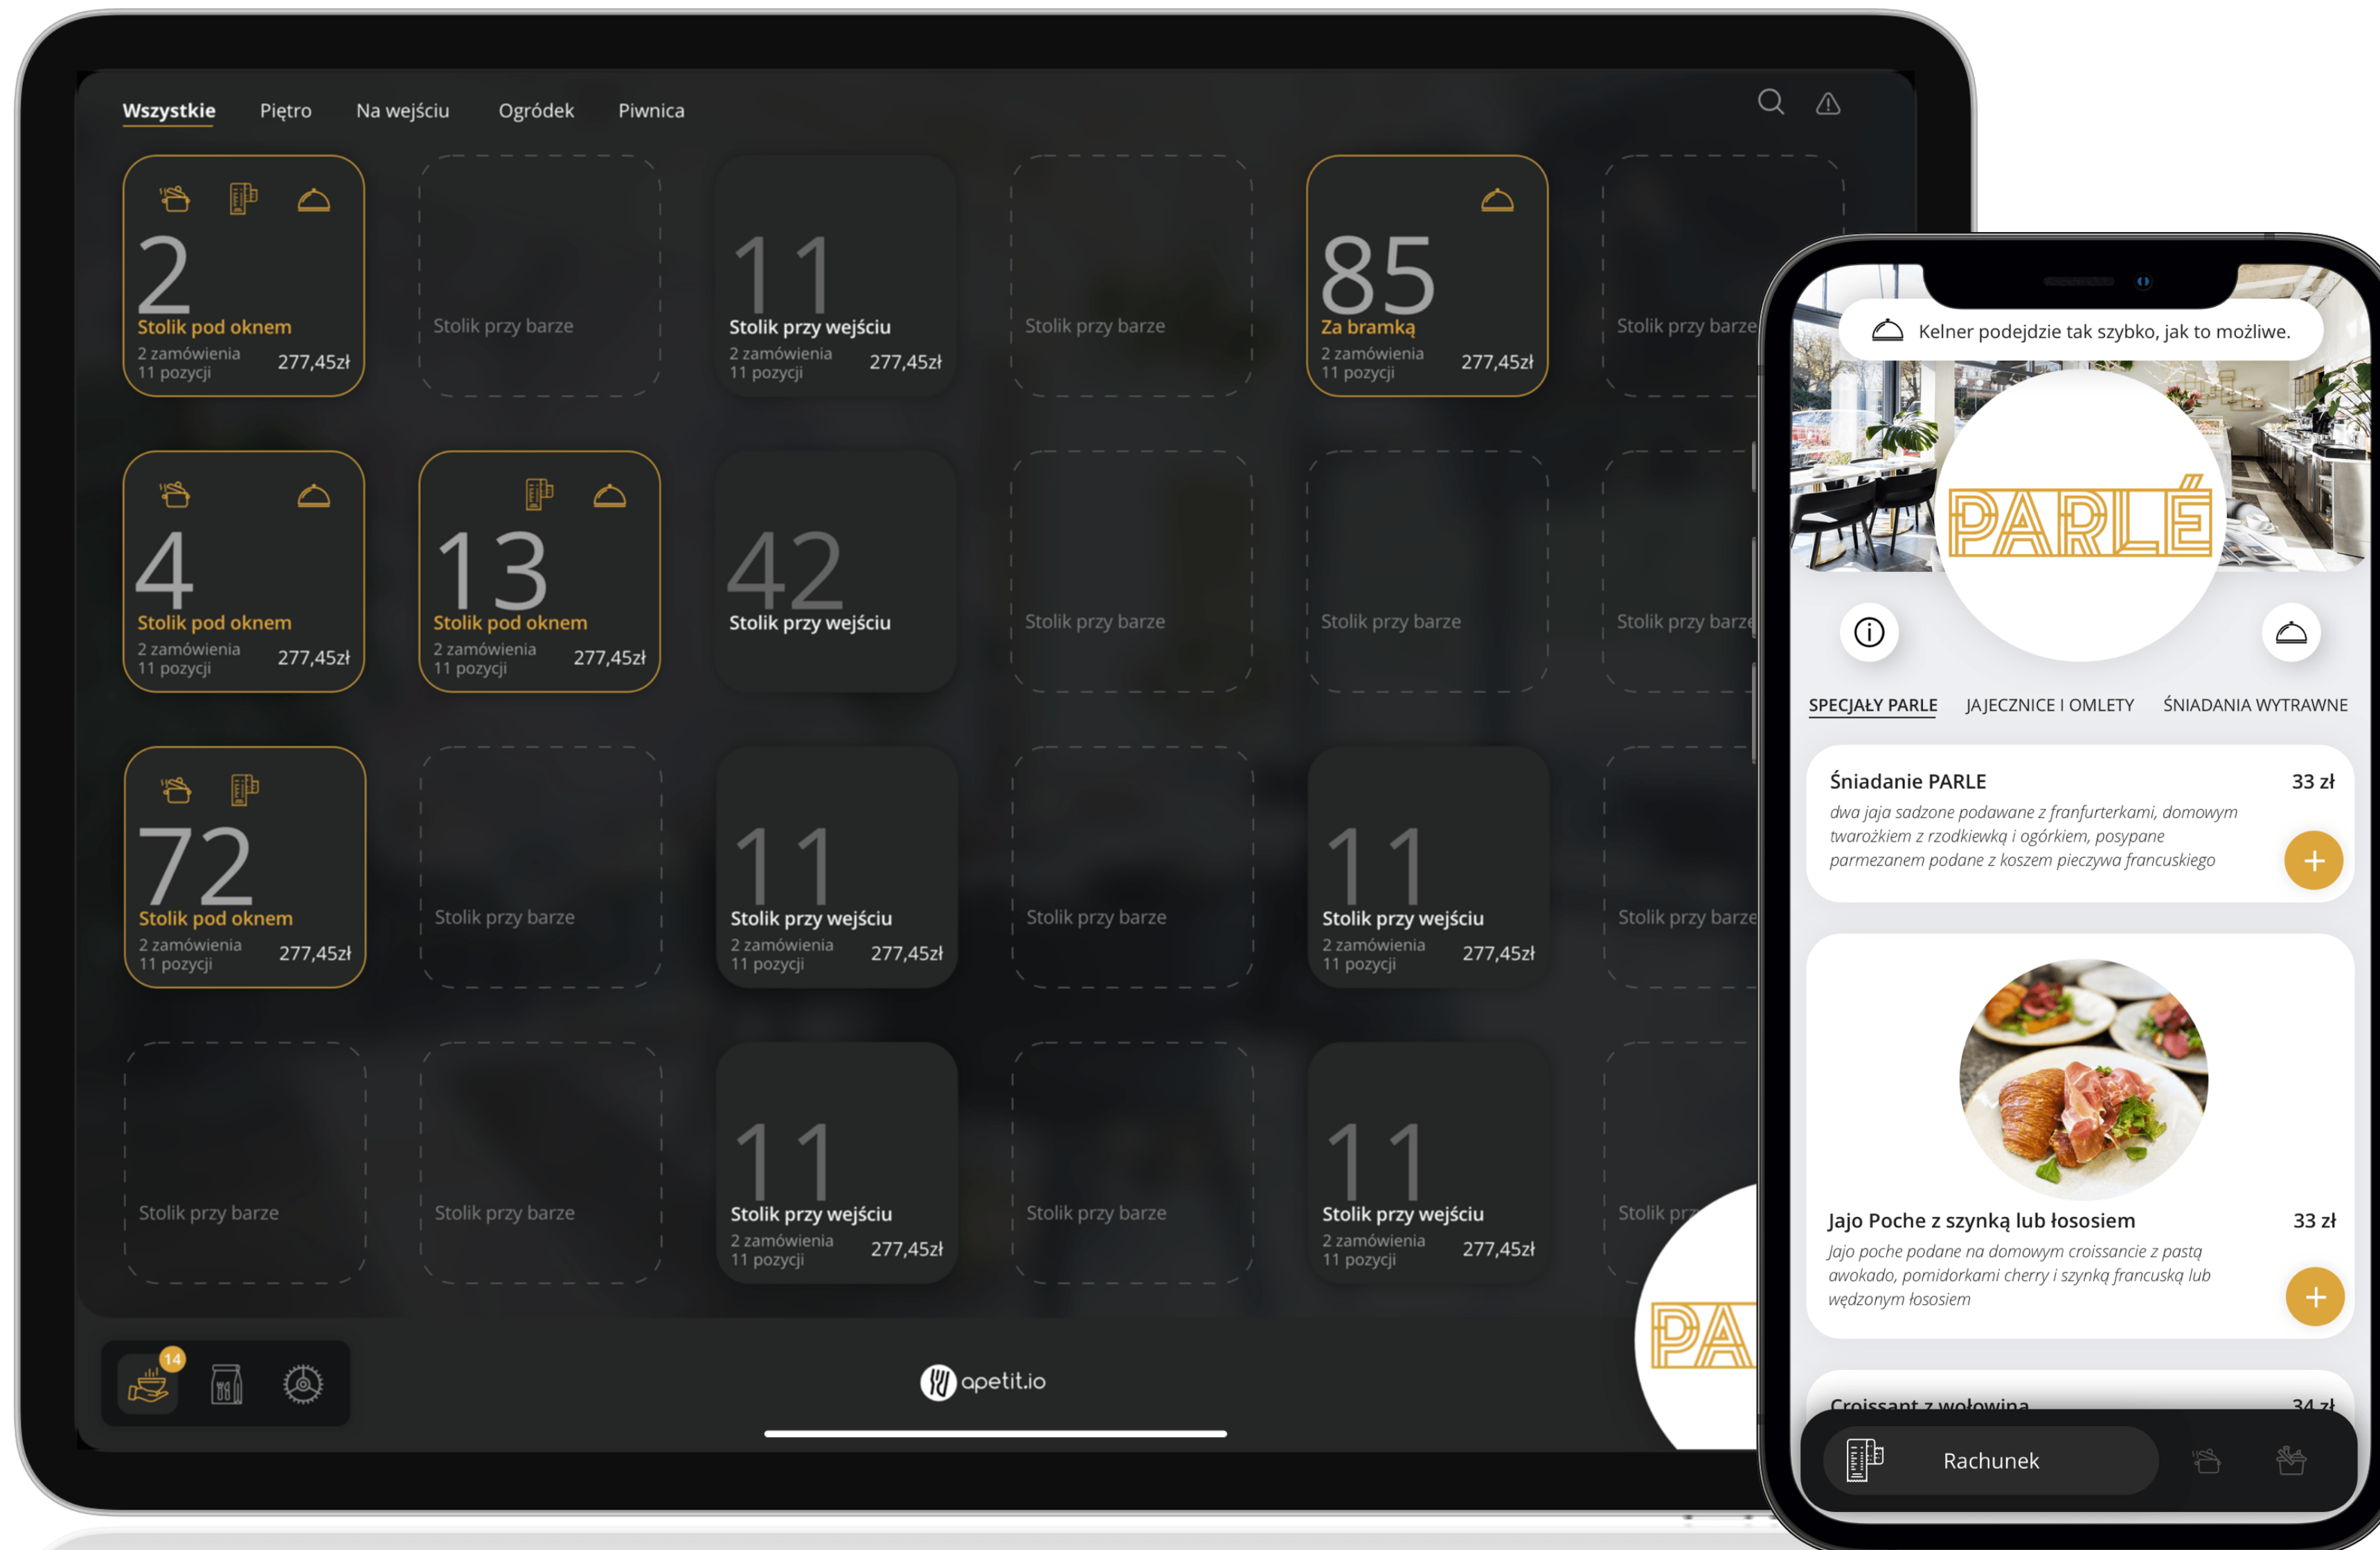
Wszystkie Piętro Na wejściu Ogródek Piwnica

2
Stolik pod oknem
2 zamówienia
11 pozycji
277,45zł

Stolik przy barze

11
Stolik przy wejściu
2 zamówienia
11 pozycji
277,45zł

Stolik przy barze

85
Za bramką
2 zamówienia
11 pozycji
277,45zł

Stolik przy barze

4
Stolik pod oknem
2 zamówienia
11 pozycji
277,45zł

13
Stolik pod oknem
2 zamówienia
11 pozycji
277,45zł

42
Stolik przy wejściu

Stolik przy barze

Stolik przy barze

Stolik przy barze

72
Stolik pod oknem
2 zamówienia
11 pozycji
277,45zł

Stolik przy barze

11
Stolik przy wejściu
2 zamówienia
11 pozycji
277,45zł

Stolik przy barze

11
Stolik przy wejściu
2 zamówienia
11 pozycji
277,45zł

Stolik przy barze

Stolik przy barze

Stolik przy barze

11
Stolik przy wejściu
2 zamówienia
11 pozycji
277,45zł

Stolik przy barze

11
Stolik przy wejściu
2 zamówienia
11 pozycji
277,45zł

Stolik pr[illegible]

14

apetit.io

PA

Kelner podejdzie tak szybko, jak to możliwe.

PARLÉ

SPECJAŁY PARLE JAJECZNICE I OMLETY ŚNIADANIA WYTRAWNE

Śniadanie PARLE 33 zł
dwa jaja sadzone podawane z franfurterkami, domowym twarożkiem z rzodkiewką i ogórkiem, posypane parmezanem podane z koszem pieczywa francuskiego

Jajo Poche z szynką lub łososiem 33 zł
Jajo poche podane na domowym croissancie z pastą awokado, pomidorkami cherry i szynką francuską lub wędzonym łososiem

Croissant z wołowiną 34 zł

Rachunek